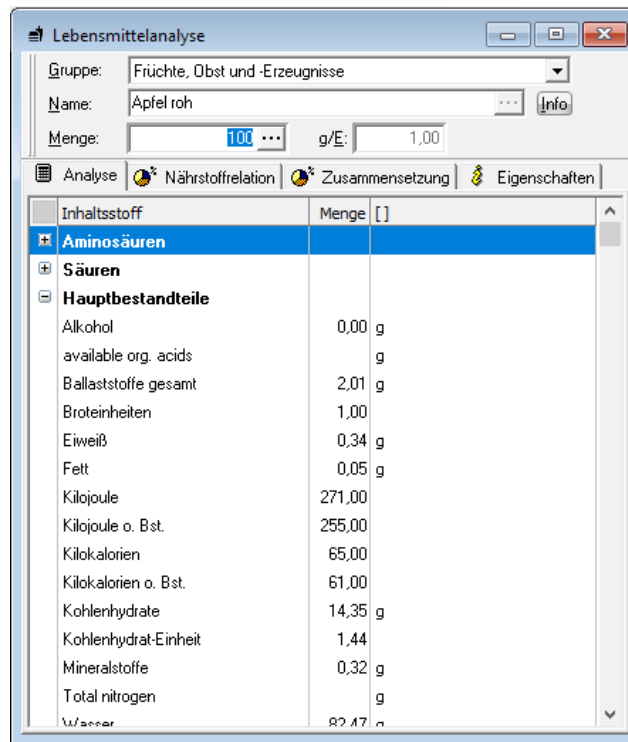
Lebensmittelanalyse

Gruppe: Früchte, Obst und -Erzeugnisse

Name: Apfel roh ··· Info

Menge: 100 ··· g/E: 1,00

Analyse | Nährstoffrelation | Zusammensetzung | Eigenschaften

| Inhaltsstoff | Menge | [] |
|---|---|---|
| ⊞ Aminosäuren | | |
| ⊞ Säuren | | |
| ⊟ Hauptbestandteile | | |
| Alkohol | 0,00 | g |
| available org. acids | | g |
| Ballaststoffe gesamt | 2,01 | g |
| Broteinheiten | 1,00 | |
| Eiweiß | 0,34 | g |
| Fett | 0,05 | g |
| Kilojoule | 271,00 | |
| Kilojoule o. Bst. | 255,00 | |
| Kilokalorien | 65,00 | |
| Kilokalorien o. Bst. | 61,00 | |
| Kohlenhydrate | 14,35 | g |
| Kohlenhydrat-Einheit | 1,44 | |
| Mineralstoffe | 0,32 | g |
| Total nitrogen | | g |
| Wasser | 82,47 | g |